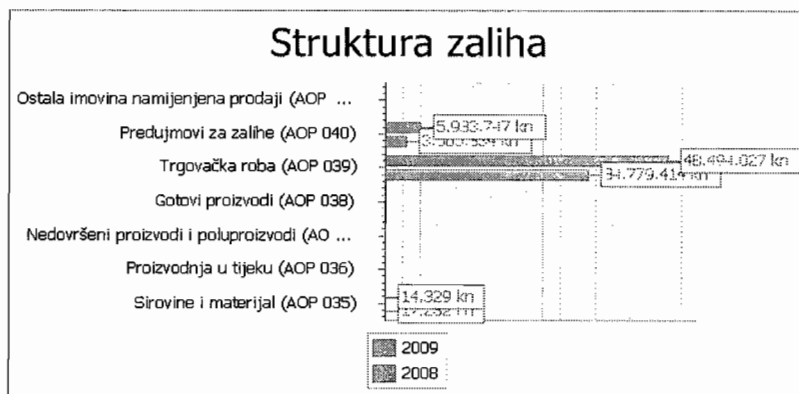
Struktura zaliha

Ostala imovina namijenjena prodaji (AOP ...

Predujmovi za zalihe (AOP 040)

Trgovačka roba (AOP 039)

Gotovi proizvodi (AOP 038)

Nedovršeni proizvodi i poluproizvodi (AO ...

Proizvodnja u tijeku (AOP 036)

Sirovine i materijal (AOP 035)

5.933.747 kn

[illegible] kn

48.494.027 kn

34.779.414 kn

14.329 kn

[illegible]

2009

2008